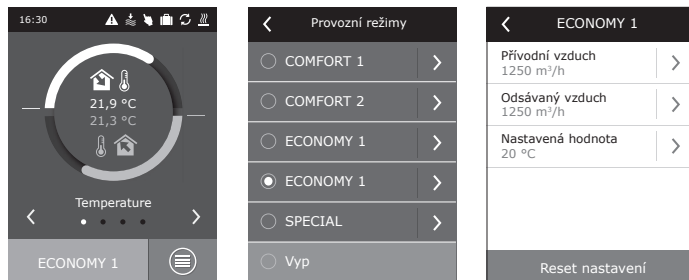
16:30

21,9 °C
21,3 °C

Temperature

ECONOMY 1

Provozní režimy

COMFORT 1

COMFORT 2

ECONOMY 1

ECONOMY 1

SPECIAL

Vyp

ECONOMY 1

Přívodní vzduch
1250 m³/h

Odsávaný vzduch
1250 m³/h

Nastavená hodnota
20 °C

Reset nastavení